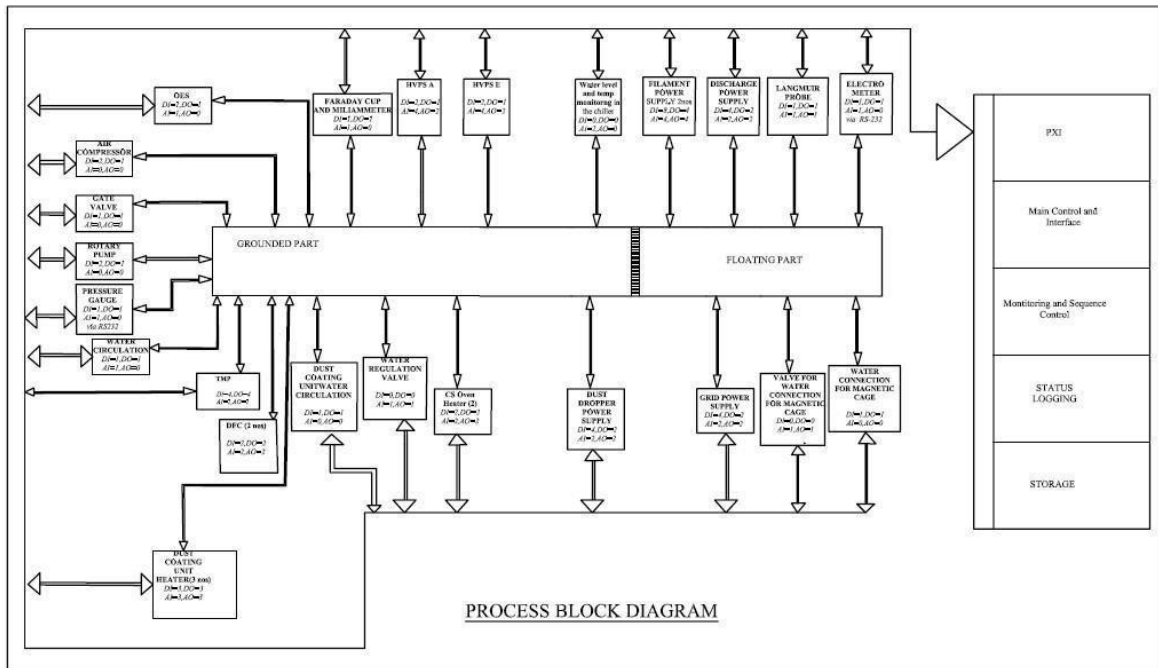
OES
DI=2,DO=1
AI=1,AO=0

AIR COMPRESSOR
DI=2,DO=1
AI=0,AO=0

GATE VALVE
DI=1,DO=1
AI=0,AO=0

ROTARY PUMP
DI=2,DO=1
AI=0,AO=0

PRESSURE GAUGE
DI=1,DO=1
AI=1,AO=1
via RS232

WATER CIRCULATION
DI=1,DO=1
AI=1,AO=0

TMP
DI=4,DO=4
AI=2,AO=0

DFC (2 nos)
DI=2,DO=2
AI=2,AO=2

DUST COATING UNIT HEATER(3 nos)
DI=3,DO=3
AI=3,AO=0

FARADAY CUP AND MILIAMMETER
DI=1,DO=1
AI=1,AO=0

HVPS A
DI=2,DO=2
AI=2,AO=2

HVPS E
DI=2,DO=1
AI=1,AO=2

Water level and temp monitoring in the chiller
DI=0,DO=0
AI=3,AO=0

FILAMENT POWER SUPPLY 2nos
DI=8,DO=4
AI=4,AO=4

DISCHARGE POWER SUPPLY
DI=4,DO=2
AI=2,AO=2

LANGMUIR PROBE
DI=1,DO=1
AI=1,AO=1

ELECTRO METER
DI=1,DO=1
AI=1,AO=0
via RS-232

GROUNDED PART

FLOATING PART

DUST COATING UNITWATER CIRCULATION
DI=1,DO=1
AI=1,AO=0

WATER REGULATION VALVE
DI=0,DO=0
AI=1,AO=1

CS Oven Heater (2)
DI=2,DO=2
AI=2,AO=2

DUST DROPPER POWER SUPPLY
DI=4,DO=2
AI=2,AO=2

GRID POWER SUPPLY
DI=4,DO=2
AI=2,AO=2

VALVE FOR WATER CONNECTION FOR MAGNETIC CAGE
DI=0,DO=0
AI=1,AO=1

WATER CONNECTION FOR MAGNETIC CAGE
DI=1,DO=1
AI=0,AO=0

PXI

Main Control and Interface

Monitoring and Sequence Control

STATUS LOGGING

STORAGE

PROCESS BLOCK DIAGRAM